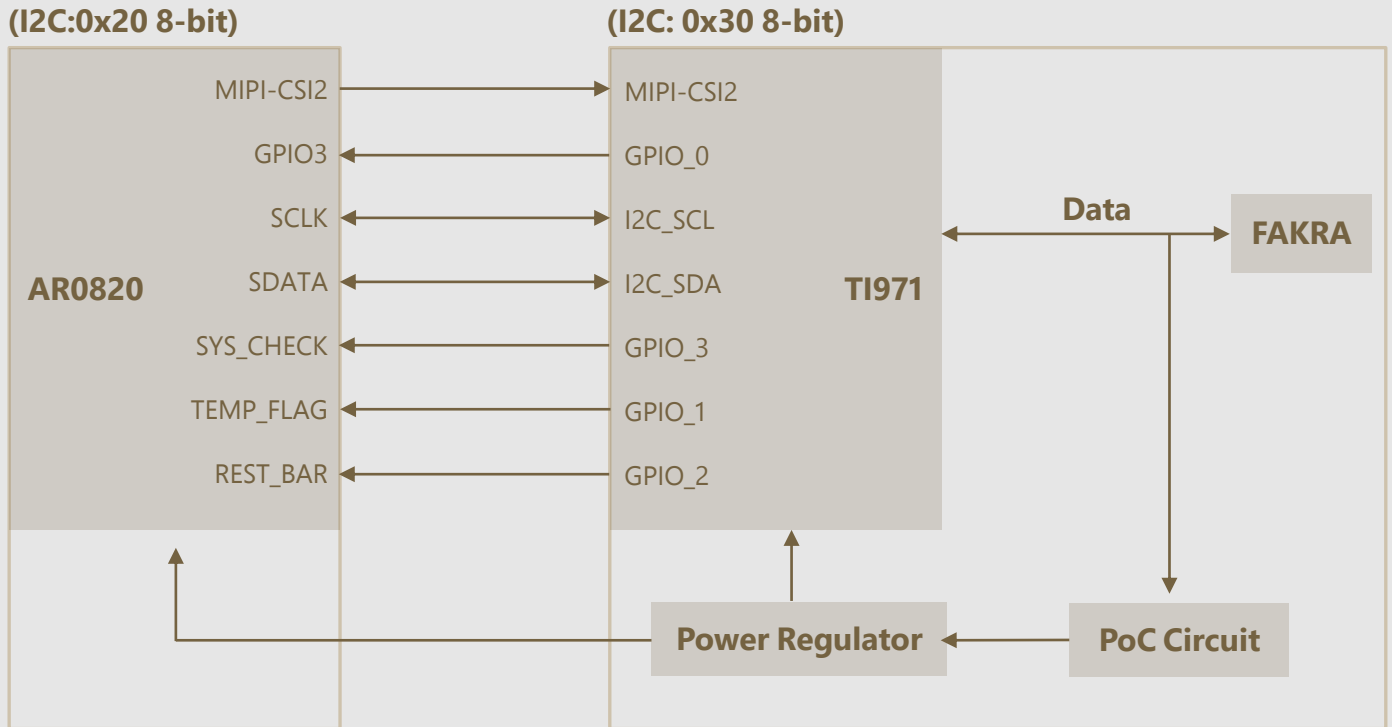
(I2C:0x20 8-bit)

(I2C: 0x30 8-bit)

MIPI-CSI2
GPIO3
SCLK
SDATA
SYS_CHECK
TEMP_FLAG
REST_BAR

AR0820

MIPI-CSI2
GPIO_0
I2C_SCL
I2C_SDA
GPIO_3
GPIO_1
GPIO_2

TI971

Data

FAKRA

Power Regulator

PoC Circuit